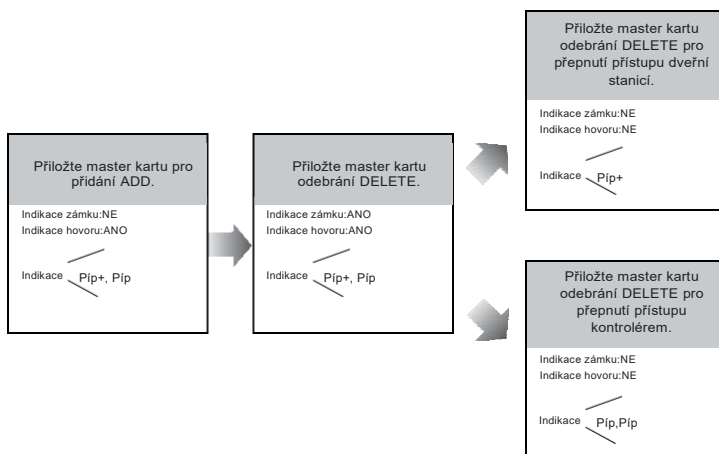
Přiložte master kartu pro přidání ADD.

Indikace zámku:NE
Indikace hovoru:ANO

Indikace Píp+, Píp

Přiložte master kartu odebrání DELETE.

Indikace zámku:ANO
Indikace hovoru:ANO

Indikace Píp+, Píp

Přiložte master kartu odebrání DELETE pro přepnutí přístupu dveřní stanicí.

Indikace zámku:NE
Indikace hovoru:NE

Indikace Píp+

Přiložte master kartu odebrání DELETE pro přepnutí přístupu kontrolérem.

Indikace zámku:NE
Indikace hovoru:NE

Indikace Píp,Píp